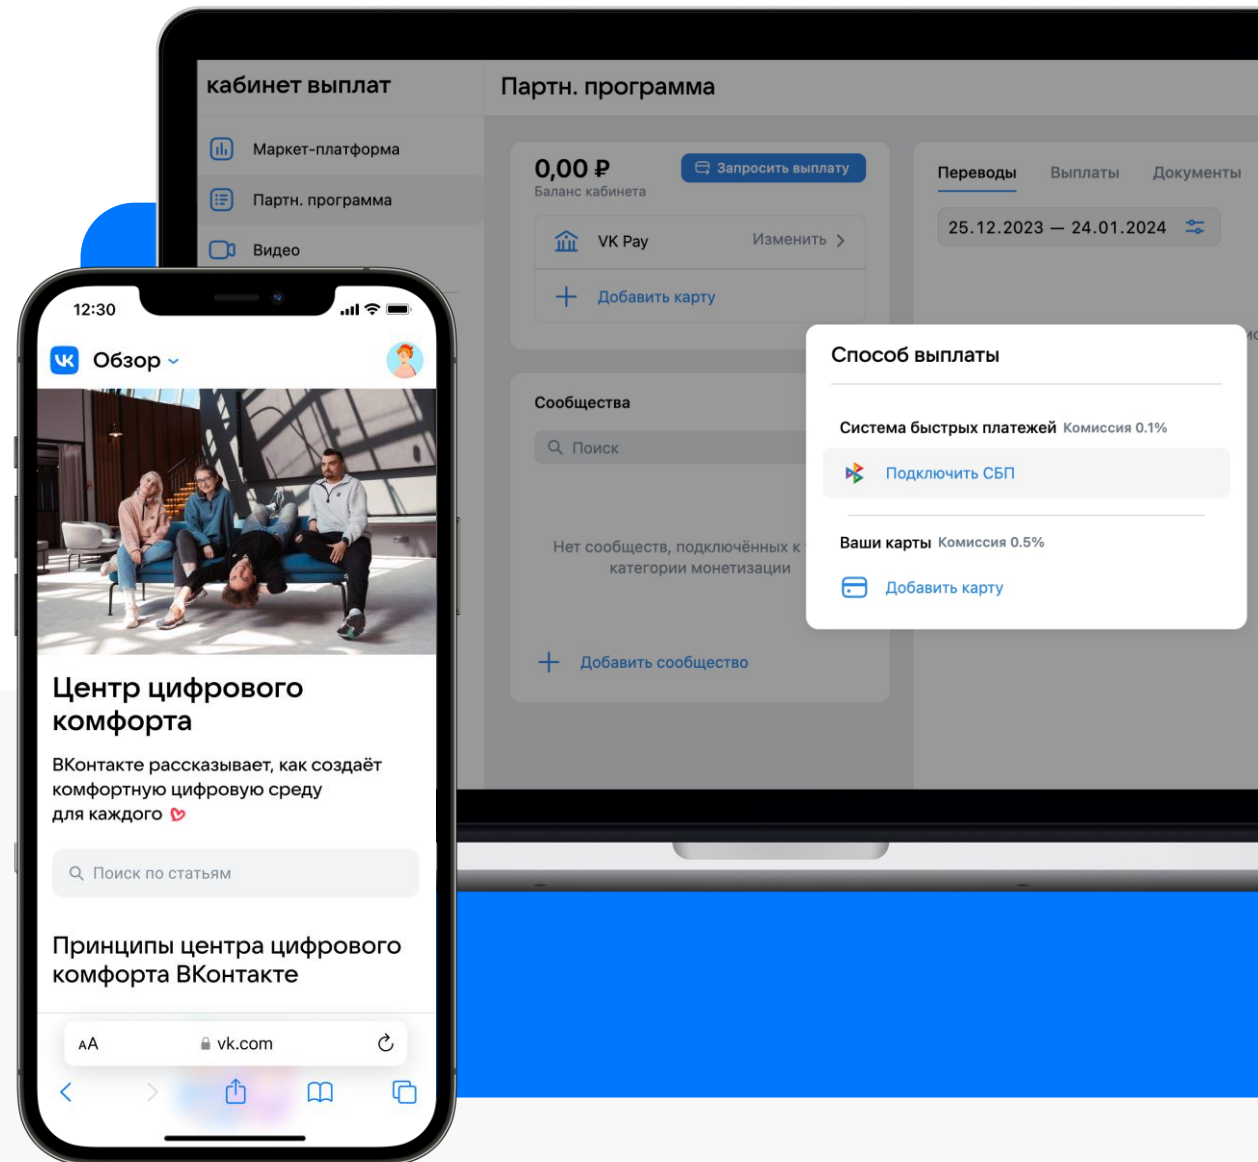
кабинет выплат

Маркет-платформа

Партн. программа

Видео

Партн. программа

0,00 ₽
Баланс кабинета

Запросить выплату

VK Pay

Изменить

Добавить карту

Переводы Выплаты Документы

25.12.2023 — 24.01.2024

Сообщества

Поиск

Нет сообществ, подключённых к категории монетизации

Добавить сообщество

Способ выплаты

Система быстрых платежей Комиссия 0.1%

Подключить СБП

Ваши карты Комиссия 0.5%

Добавить карту

12:30

Обзор

Центр цифрового комфорта

ВКонтакте рассказывает, как создаёт комфортную цифровую среду для каждого

Поиск по статьям

Принципы центра цифрового комфорта ВКонтакте

AA vk.com